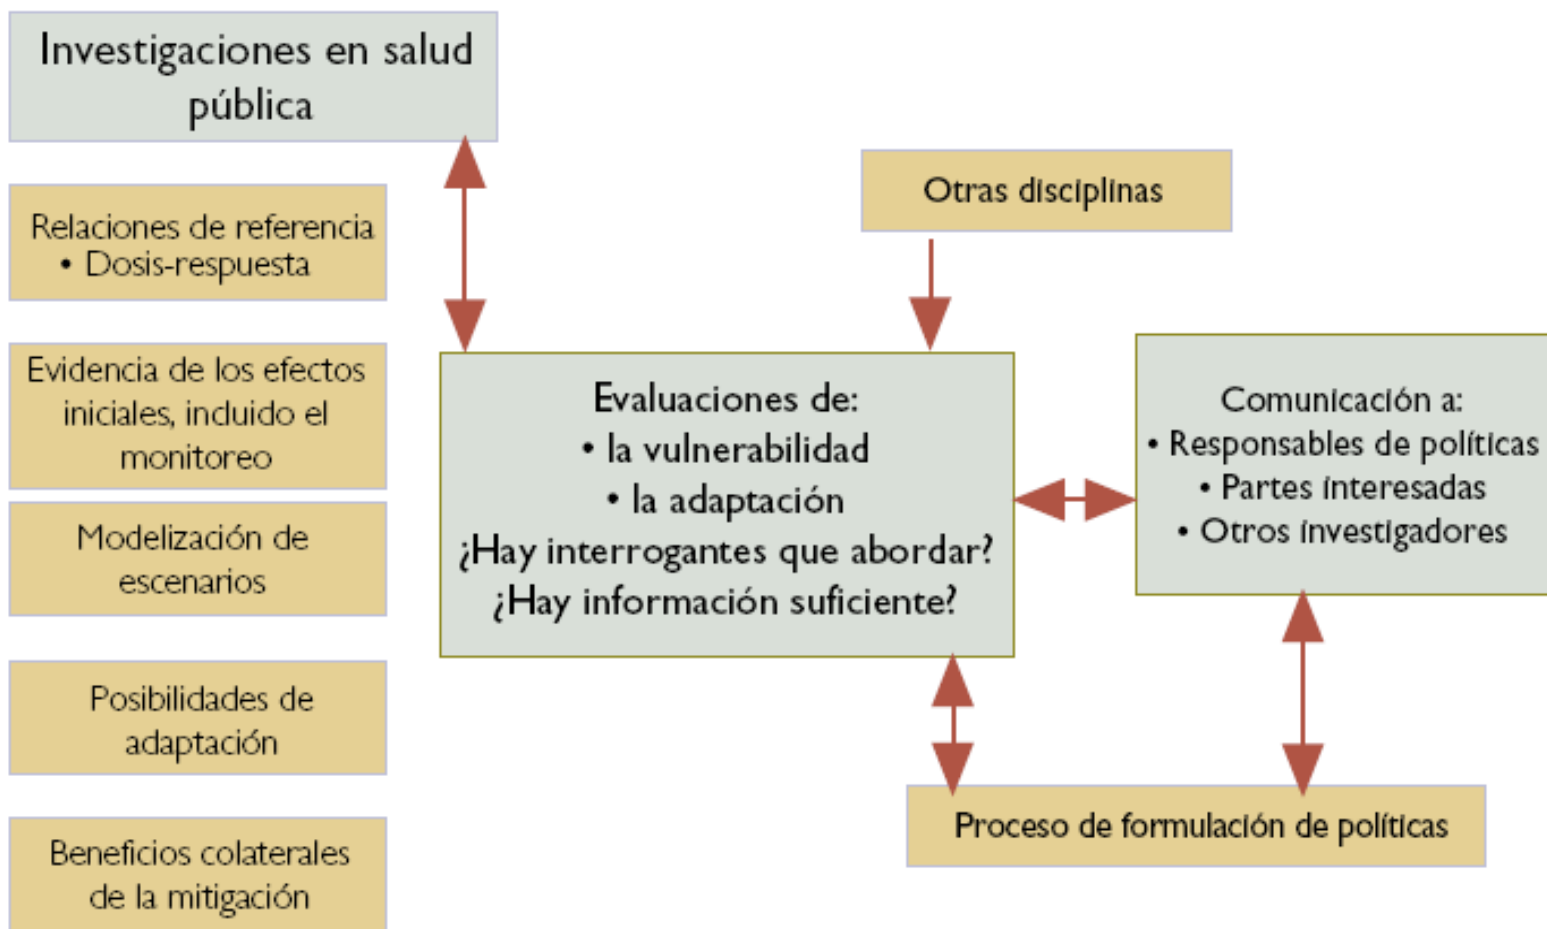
Investigaciones en salud pública

Relaciones de referencia
• Dosis-respuesta

Evidencia de los efectos iniciales, incluido el monitoreo

Modelización de escenarios

Posibilidades de adaptación

Beneficios colaterales de la mitigación

Otras disciplinas

Evaluaciones de:
• la vulnerabilidad
• la adaptación
¿Hay interrogantes que abordar?
¿Hay información suficiente?

Comunicación a:
• Responsables de políticas
• Partes interesadas
• Otros investigadores

Proceso de formulación de políticas